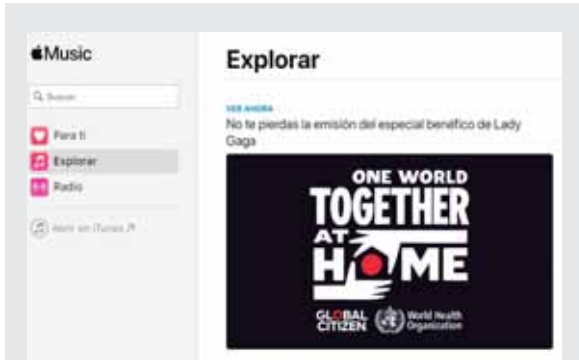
Music

Buscar

Para ti
Explorar
Radio

Abrir en iTunes ↗

Explorar

VER AHORA
No te pierdas la emisión del especial benéfico de Lady Gaga

ONE WORLD
TOGETHER
AT
HOME

GLOBAL CITIZEN
World Health Organization